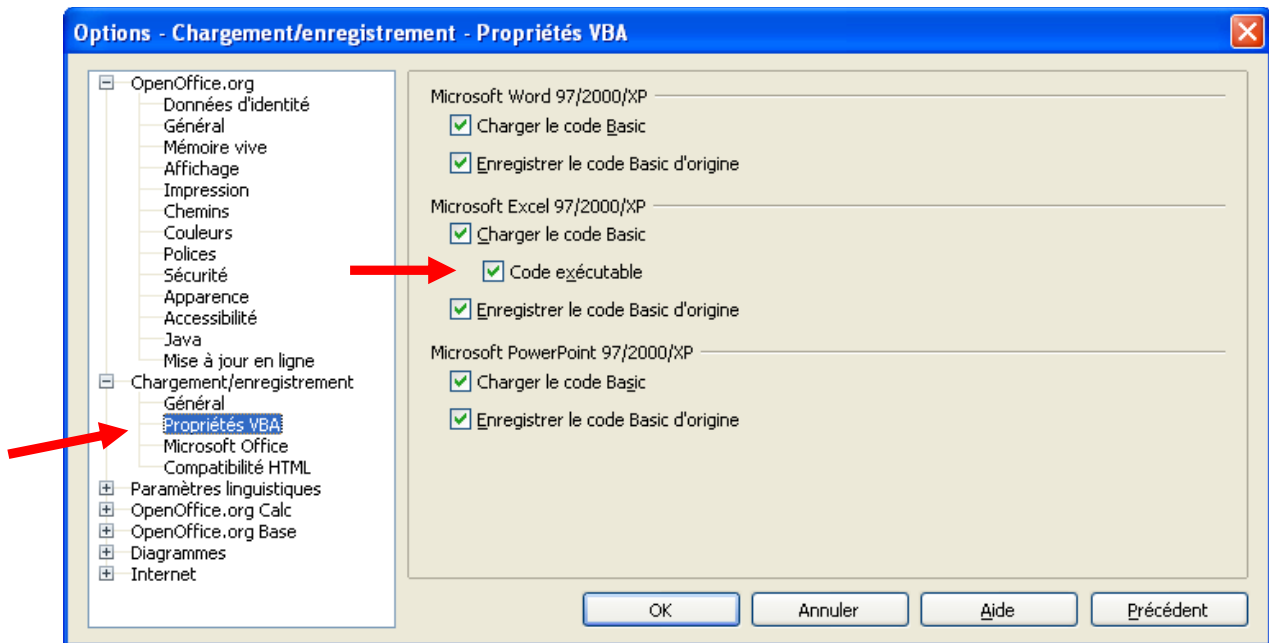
Options - Chargement/enregistrement - Propriétés VBA

OpenOffice.org
Données d'identité
Général
Mémoire vive
Affichage
Impression
Chemins
Couleurs
Polices
Sécurité
Apparence
Accessibilité
Java
Mise à jour en ligne
Chargement/enregistrement
Général
Propriétés VBA
Microsoft Office
Compatibilité HTML
Paramètres linguistiques
OpenOffice.org Calc
OpenOffice.org Base
Diagrammes
Internet

Microsoft Word 97/2000/XP
Charger le code Basic
Enregistrer le code Basic d'origine

Microsoft Excel 97/2000/XP
Charger le code Basic
Code exécutable
Enregistrer le code Basic d'origine

Microsoft PowerPoint 97/2000/XP
Charger le code Basic
Enregistrer le code Basic d'origine

OK
Annuler
Aide
Précédent